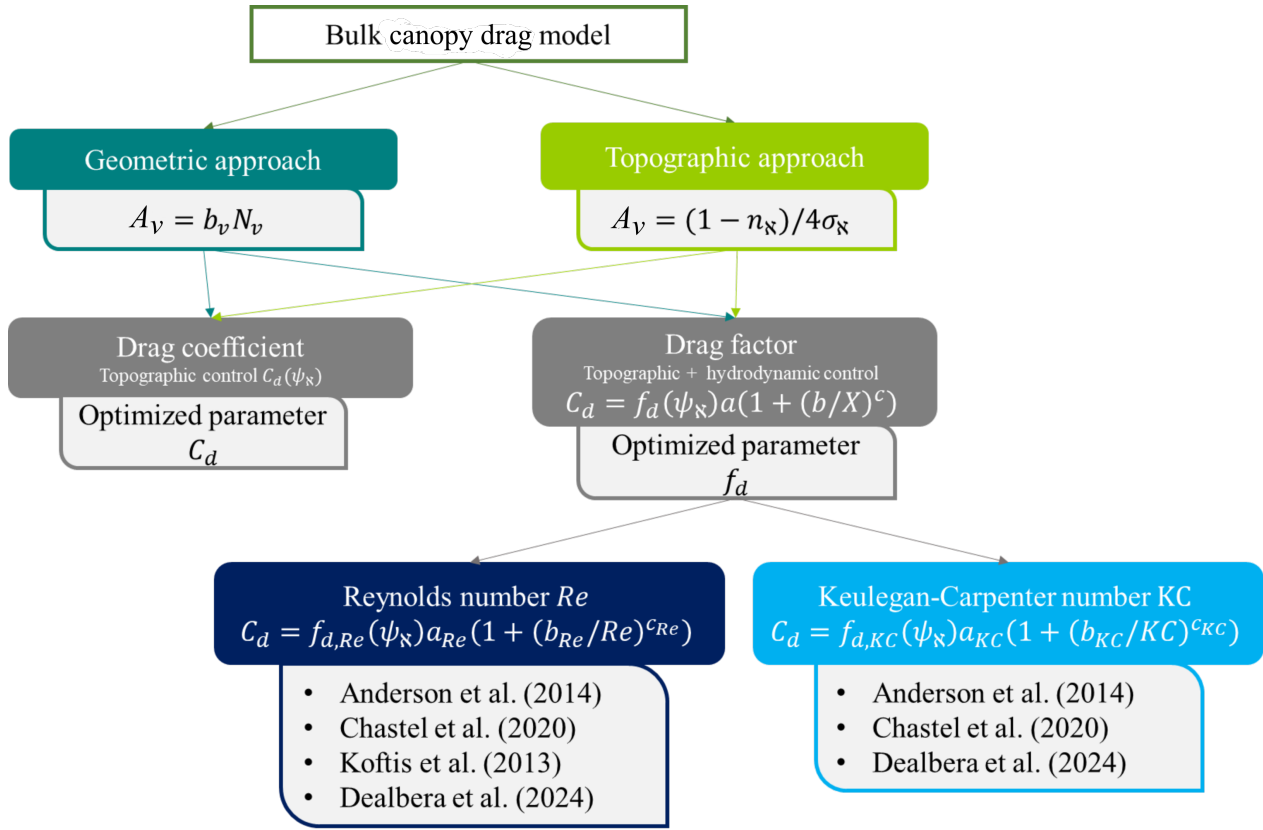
Bulk canopy drag model

Geometric approach

$A_v = b_v N_v$

Topographic approach

$A_v = (1 - n_א)/4\sigma_א$

Drag coefficient

Topographic control $C_d(\psi_א)$

Optimized parameter

$C_d$

Drag factor

Topographic + hydrodynamic control

$C_d = f_d(\psi_א)a(1 + (b/X)^c)$

Optimized parameter

$f_d$

Reynolds number $Re$

$C_d = f_{d,Re}(\psi_א)a_{Re}(1 + (b_{Re}/Re)^{c_{Re}})$

- Anderson et al. (2014)
- Chastel et al. (2020)
- Koftis et al. (2013)
- Dealbera et al. (2024)

Keulegan-Carpenter number KC

$C_d = f_{d,KC}(\psi_א)a_{KC}(1 + (b_{KC}/KC)^{c_{KC}})$

- Anderson et al. (2014)
- Chastel et al. (2020)
- Dealbera et al. (2024)